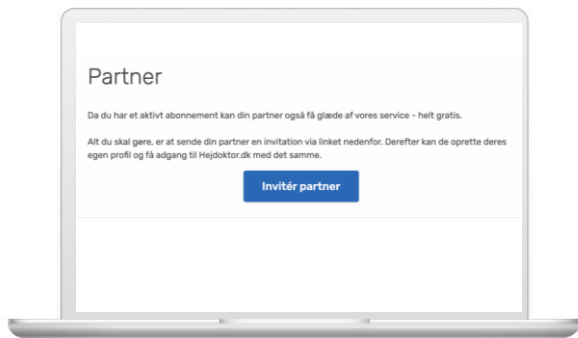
Partner

Da du har et aktivt abonnement kan din partner også få glæde af vores service - helt gratis.

Alt du skal gøre, er at sende din partner en invitation via linket nedenfor. Derefter kan de oprette deres egen profil og få adgang til Hejdoktor.dk med det samme.

Invitér partner